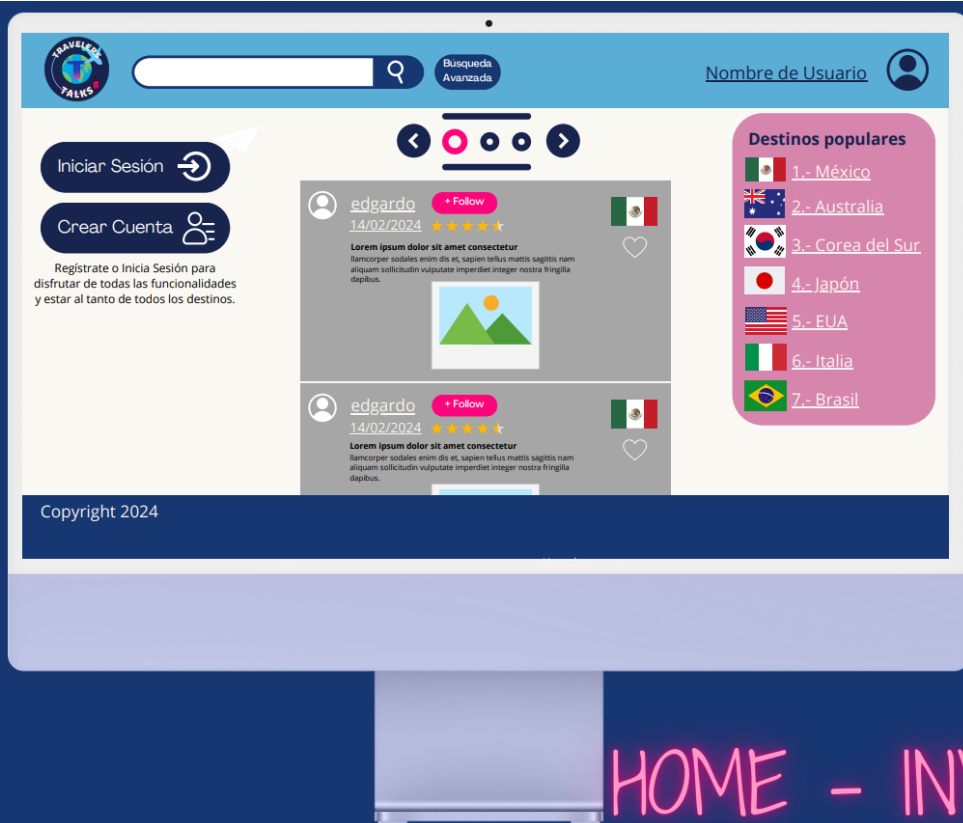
TRAVELERS TALKS

Búsqueda Avanzada

Nombre de Usuario

Iniciar Sesión

Crear Cuenta

Regístrate o Inicia Sesión para disfrutar de todas las funcionalidades y estar al tanto de todos los destinos.

edgardo
+ Follow
14/02/2024
Lorem ipsum dolor sit amet consectetur
llamcorper sodales enim dis et, sapien tellus mattis sagittis nam aliquam sollicitudin vulputate imperdiet integer nostra fringilla dapibus.

edgardo
+ Follow
14/02/2024
Lorem ipsum dolor sit amet consectetur
llamcorper sodales enim dis et, sapien tellus mattis sagittis nam aliquam sollicitudin vulputate imperdiet integer nostra fringilla dapibus.

Destinos populares
1.- México
2.- Australia
3.- Corea del Sur
4.- Japón
5.- EUA
6.- Italia
7.- Brasil

Copyright 2024

HOME - IN